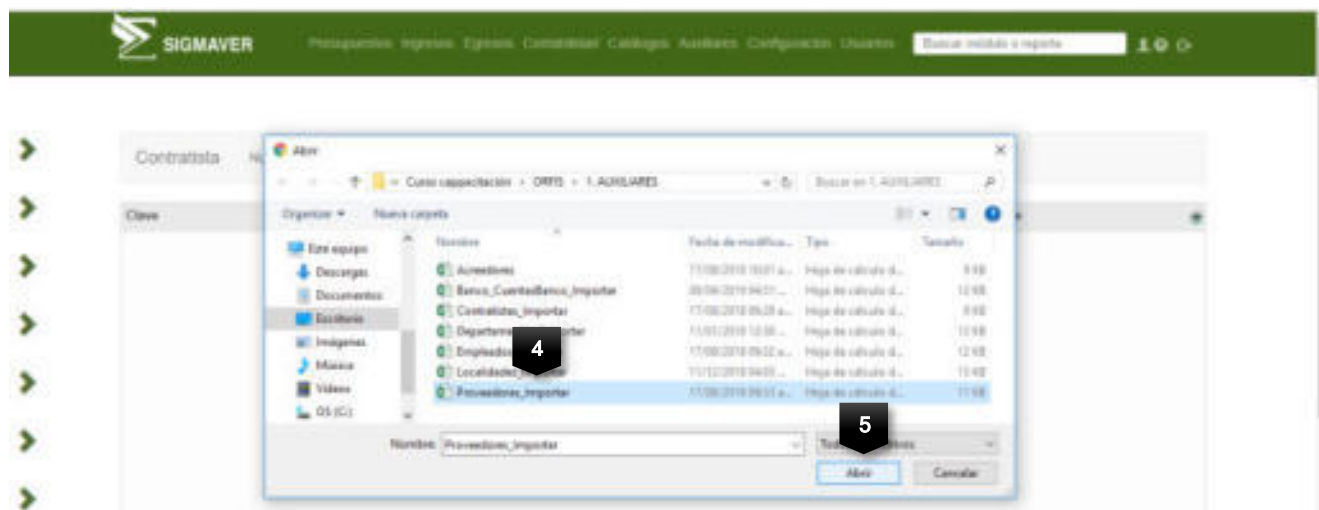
SIGMAVER Presupuestos Ingresos Egresos Contabilidad Catálogos Auxiliares Configuración Usuarios Buscar módulo o reporte

Contratista

Clave

Abrir

Curso capacitación > ORFIS > 1. AUXILIARES

Buscar en 1. AUXILIARES

Organizar ▾ Nueva carpeta

Este equipo
Descargas
Documentos
Escritorio
Imágenes
Música
Videos
OS (C:)

| Nombre | Fecha de modifica... | Tipo | Tamaño |
|---|---|---|---|
| Acreedores | 17/08/2018 10:01 a... | Hoja de cálculo d... | 8 KB |
| Banco_CuentasBanco_Importar | 20/06/2018 04:31 ... | Hoja de cálculo d... | 12 KB |
| Contratistas_Importar | 17/08/2018 09:28 a... | Hoja de cálculo d... | 8 KB |
| Departame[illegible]ortar | 11/01/2018 12:38 ... | Hoja de cálculo d... | 13 KB |
| Empleado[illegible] | 17/08/2018 09:32 a... | Hoja de cálculo d... | 12 KB |
| Localidades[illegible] | 11/12/2018 04:05 ... | Hoja de cálculo d... | 13 KB |
| Proveedores_Importar | 17/08/2018 09:31 a... | Hoja de cálculo d... | 11 KB |

4

Nombre: Proveedores_Importar

5

Tod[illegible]os

Abrir Cancelar